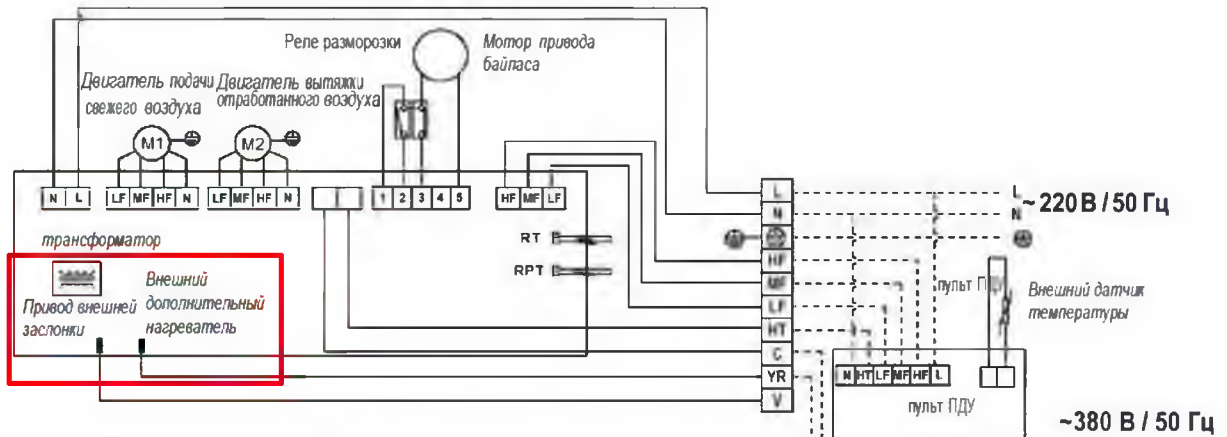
Реле разморозки

Мотор привода байпаса

Двигатель подачи свежего воздуха

Двигатель вытяжки отработанного воздуха

M1

M2

N L

LF MF HF N

LF MF HF N

1 2 3 4 5

HF MF LF

L

N

HF

MF

LF

HT

C

YR

V

L
N
~ 220 В / 50 Гц

трансформатор

RT

RPT

Привод внешней заслонки

Внешний дополнительный нагреватель

пульт ПДУ

Внешний датчик температуры

N HT LF MF HF L

пульт ПДУ

~380 В / 50 Гц